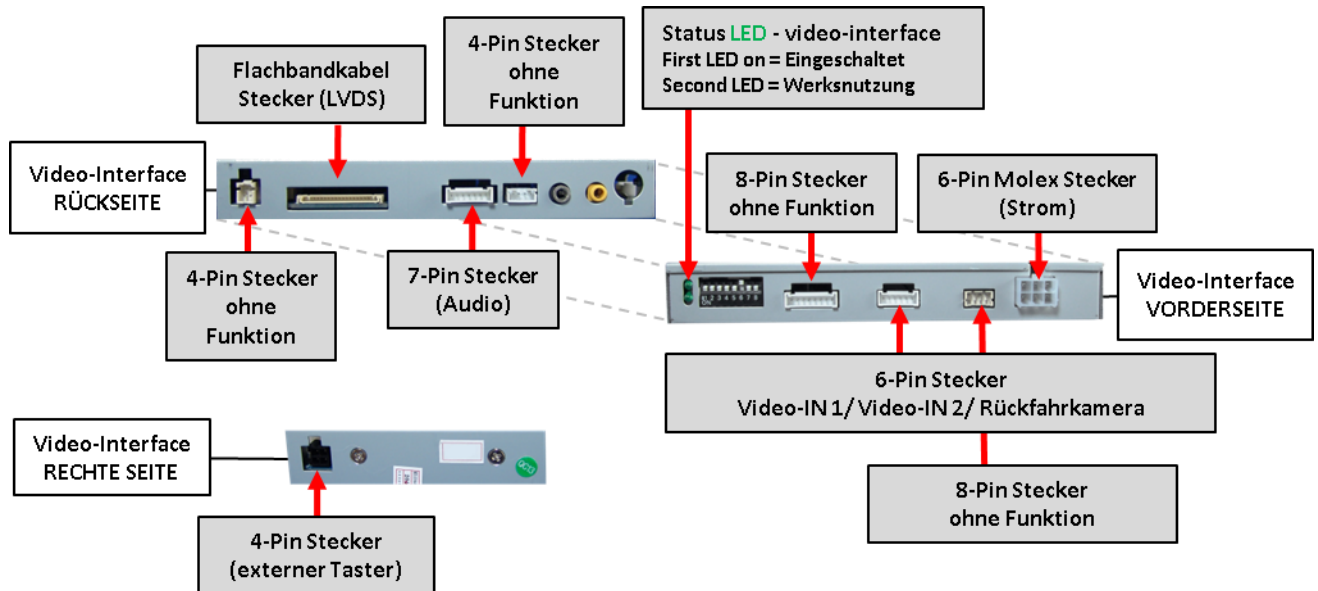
Flachbandkabel Stecker (LVDS)

4-Pin Stecker ohne Funktion

Status LED - video-interface
First LED on = Eingeschaltet
Second LED = Werksnutzung

Video-Interface RÜCKSEITE

8-Pin Stecker ohne Funktion

6-Pin Molex Stecker (Strom)

4-Pin Stecker ohne Funktion

7-Pin Stecker (Audio)

Video-Interface VORDERSEITE

6-Pin Stecker
Video-IN 1/ Video-IN 2/ Rückfahrkamera

Video-Interface RECHTE SEITE

8-Pin Stecker ohne Funktion

4-Pin Stecker (externer Taster)